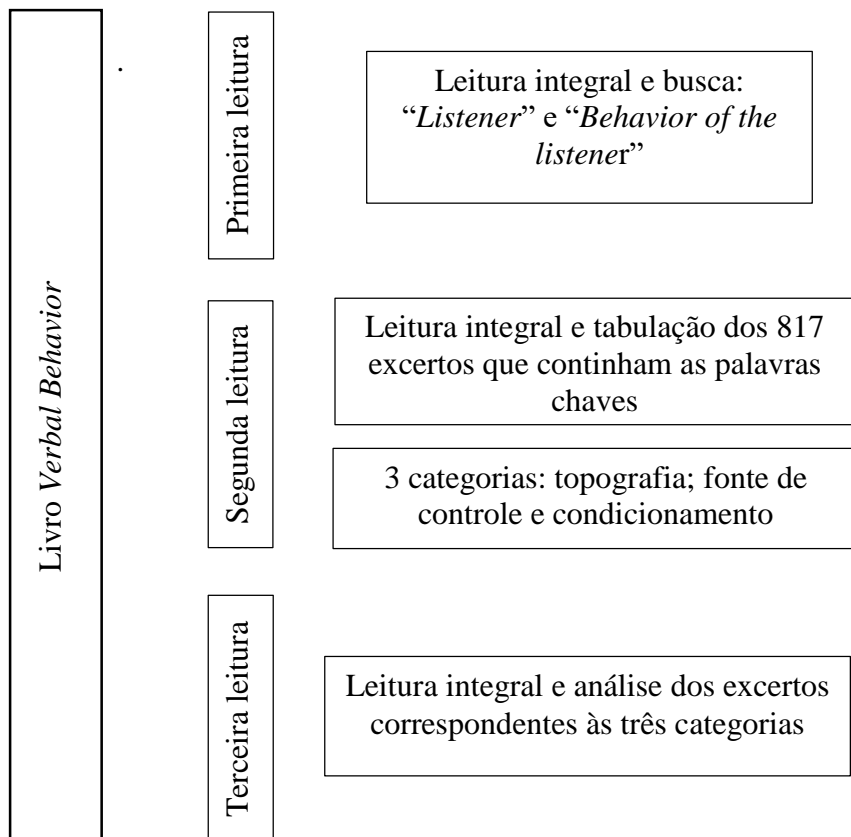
Livro Verbal Behavior

.

Primeira leitura

Leitura integral e busca: "Listener" e "Behavior of the listener"

Segunda leitura

Leitura integral e tabulação dos 817 excertos que continham as palavras chaves

3 categorias: topografia; fonte de controle e condicionamento

Terceira leitura

Leitura integral e análise dos excertos correspondentes às três categorias